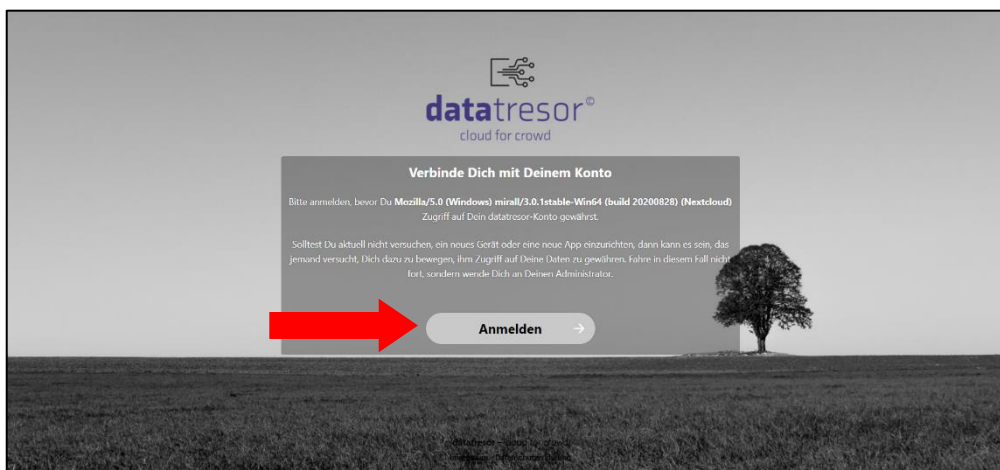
datatresor©
cloud for crowd

Verbinde Dich mit Deinem Konto

Bitte anmelden, bevor Du **Mozilla/5.0 (Windows) mirall/3.0.1stable-Win64 (build 20200828) (Nextcloud)** Zugriff auf Dein datatresor-Konto gewährst.

Solltest Du aktuell nicht versuchen, ein neues Gerät oder eine neue App einzurichten, dann kann es sein, das jemand versucht, Dich dazu zu bewegen, ihm Zugriff auf Deine Daten zu gewähren. Fahre in diesem Fall nicht fort, sondern wende Dich an Deinen Administrator.

Anmelden

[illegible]
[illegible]